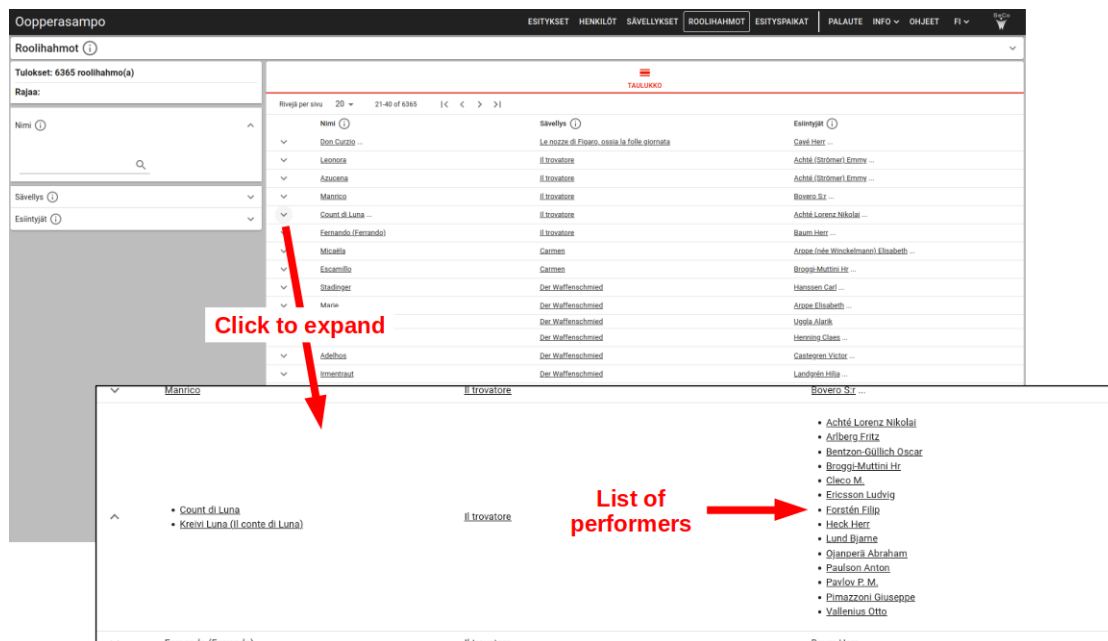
Oopperasampo

ESITYKSET HENKILÖT SÄVELLYKSET ROOLIHAHMOT ESITYSPAIKAT PALAUTE INFO OHJEET FI

Roolihahmot ⓘ

Tulokset: 6365 roolihahmo(a)

Rajaa:

Nimi ⓘ

Sävellys ⓘ

Esiintyjät ⓘ

TAULUKKO

Rivejä per sivu 20 21-40 of 6365

| | Nimi ⓘ | Sävellys ⓘ | Esiintyjät ⓘ |
|---|---|---|---|
| | Don Curzio ... | Le nozze di Figaro, ossia la folle giornata | Cayé Herr ... |
| | Leonora | Il trovatore | Achté (Strömer) Emmy ... |
| | Azucena | Il trovatore | Achté (Strömer) Emmy ... |
| | Manrico | Il trovatore | Bovero S.r ... |
| | Count di Luna ... | Il trovatore | Achté Lorenz Nikolai ... |
| | Fernando (Ferrando) | Il trovatore | Baum Herr ... |
| | Micaëla | Carmen | Arppe (née Winckelmann) Elisabeth ... |
| | Escamillo | Carmen | Broggi-Muttini Hr ... |
| | Stadinger | Der Waffenschmied | Hanssen Carl ... |
| | Marie | Der Waffenschmied | Arppe Elisabeth ... |
| | | Der Waffenschmied | Uggla Alarik |
| | | Der Waffenschmied | Henning Claes ... |
| | Adelhos | Der Waffenschmied | Castegren Victor ... |
| | Irmentraut | Der Waffenschmied | Landgrén Hilja ... |

Click to expand

| | | | |
|---|---|---|---|
| | Manrico | Il trovatore | Bovero S.r ... |
| | • Count di Luna<br>• Kreivi Luna (Il conte di Luna) | Il trovatore | • Achté Lorenz Nikolai<br>• Arlberg Fritz<br>• Bentzon-Güllich Oscar<br>• Broggi-Muttini Hr<br>• Cleco M.<br>• Ericsson Ludvig<br>• Forstén Filip<br>• Heck Herr<br>• Lund Bjarne<br>• Ojanperä Abraham<br>• Paulson Anton<br>• Pavlov P. M.<br>• Pimazzoni Giuseppe<br>• Vallenius Otto |

List of performers